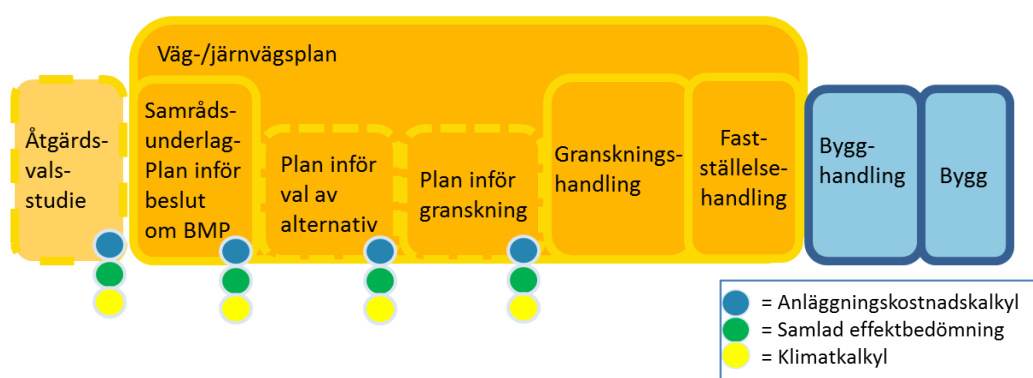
Väg-/järnvägsplan

Åtgärdsvalsstudie

Samrådsunderlag-Plan inför beslut om BMP

Plan inför val av alternativ

Plan inför granskning

Granskningshandling

Fastställelsehandling

Bygghandling

Bygg

= Anläggningskostnadskalkyl
= Samlad effektbedömning
= Klimatkalkyl